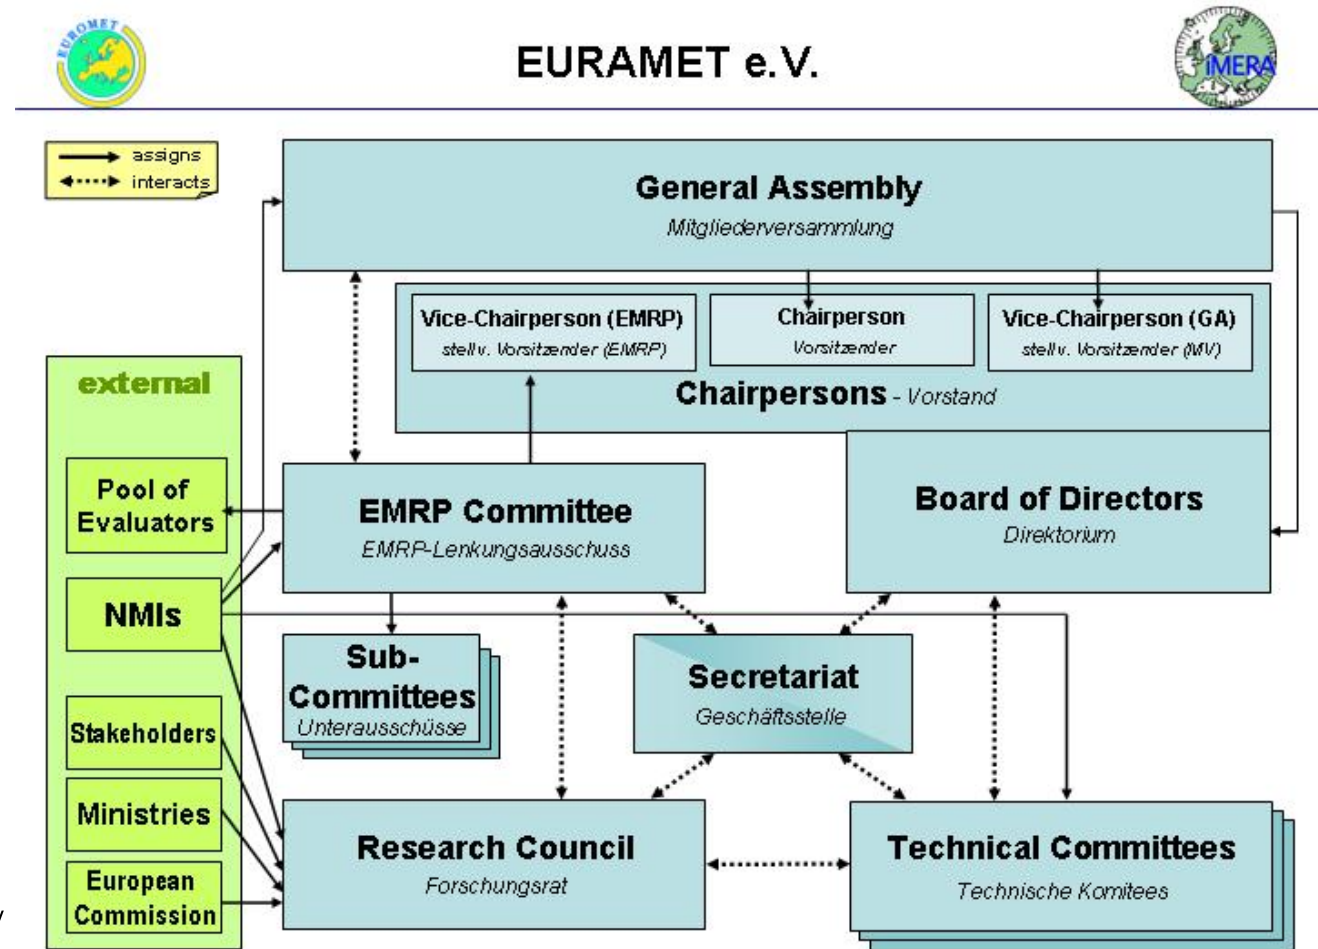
EUROMET

EURAMET e.V.

iMERA

assigns
interacts

General Assembly
Mitgliederversammlung

Vice-Chairperson (EMRP)
stellv. Vorsitzender (EMRP)

Chairperson
Vorsitzender

Vice-Chairperson (GA)
stellv. Vorsitzender (MV)

Chairpersons - Vorstand

external

Pool of Evaluators

NMIs

Stakeholders

Ministries

European Commission

EMRP Committee
EMRP-Lenkungsausschuss

Board of Directors
Direktorium

Sub-Committees
Unterausschüsse

Secretariat
Geschäftsstelle

Research Council
Forschungsrat

Technical Committees
Technische Komitees